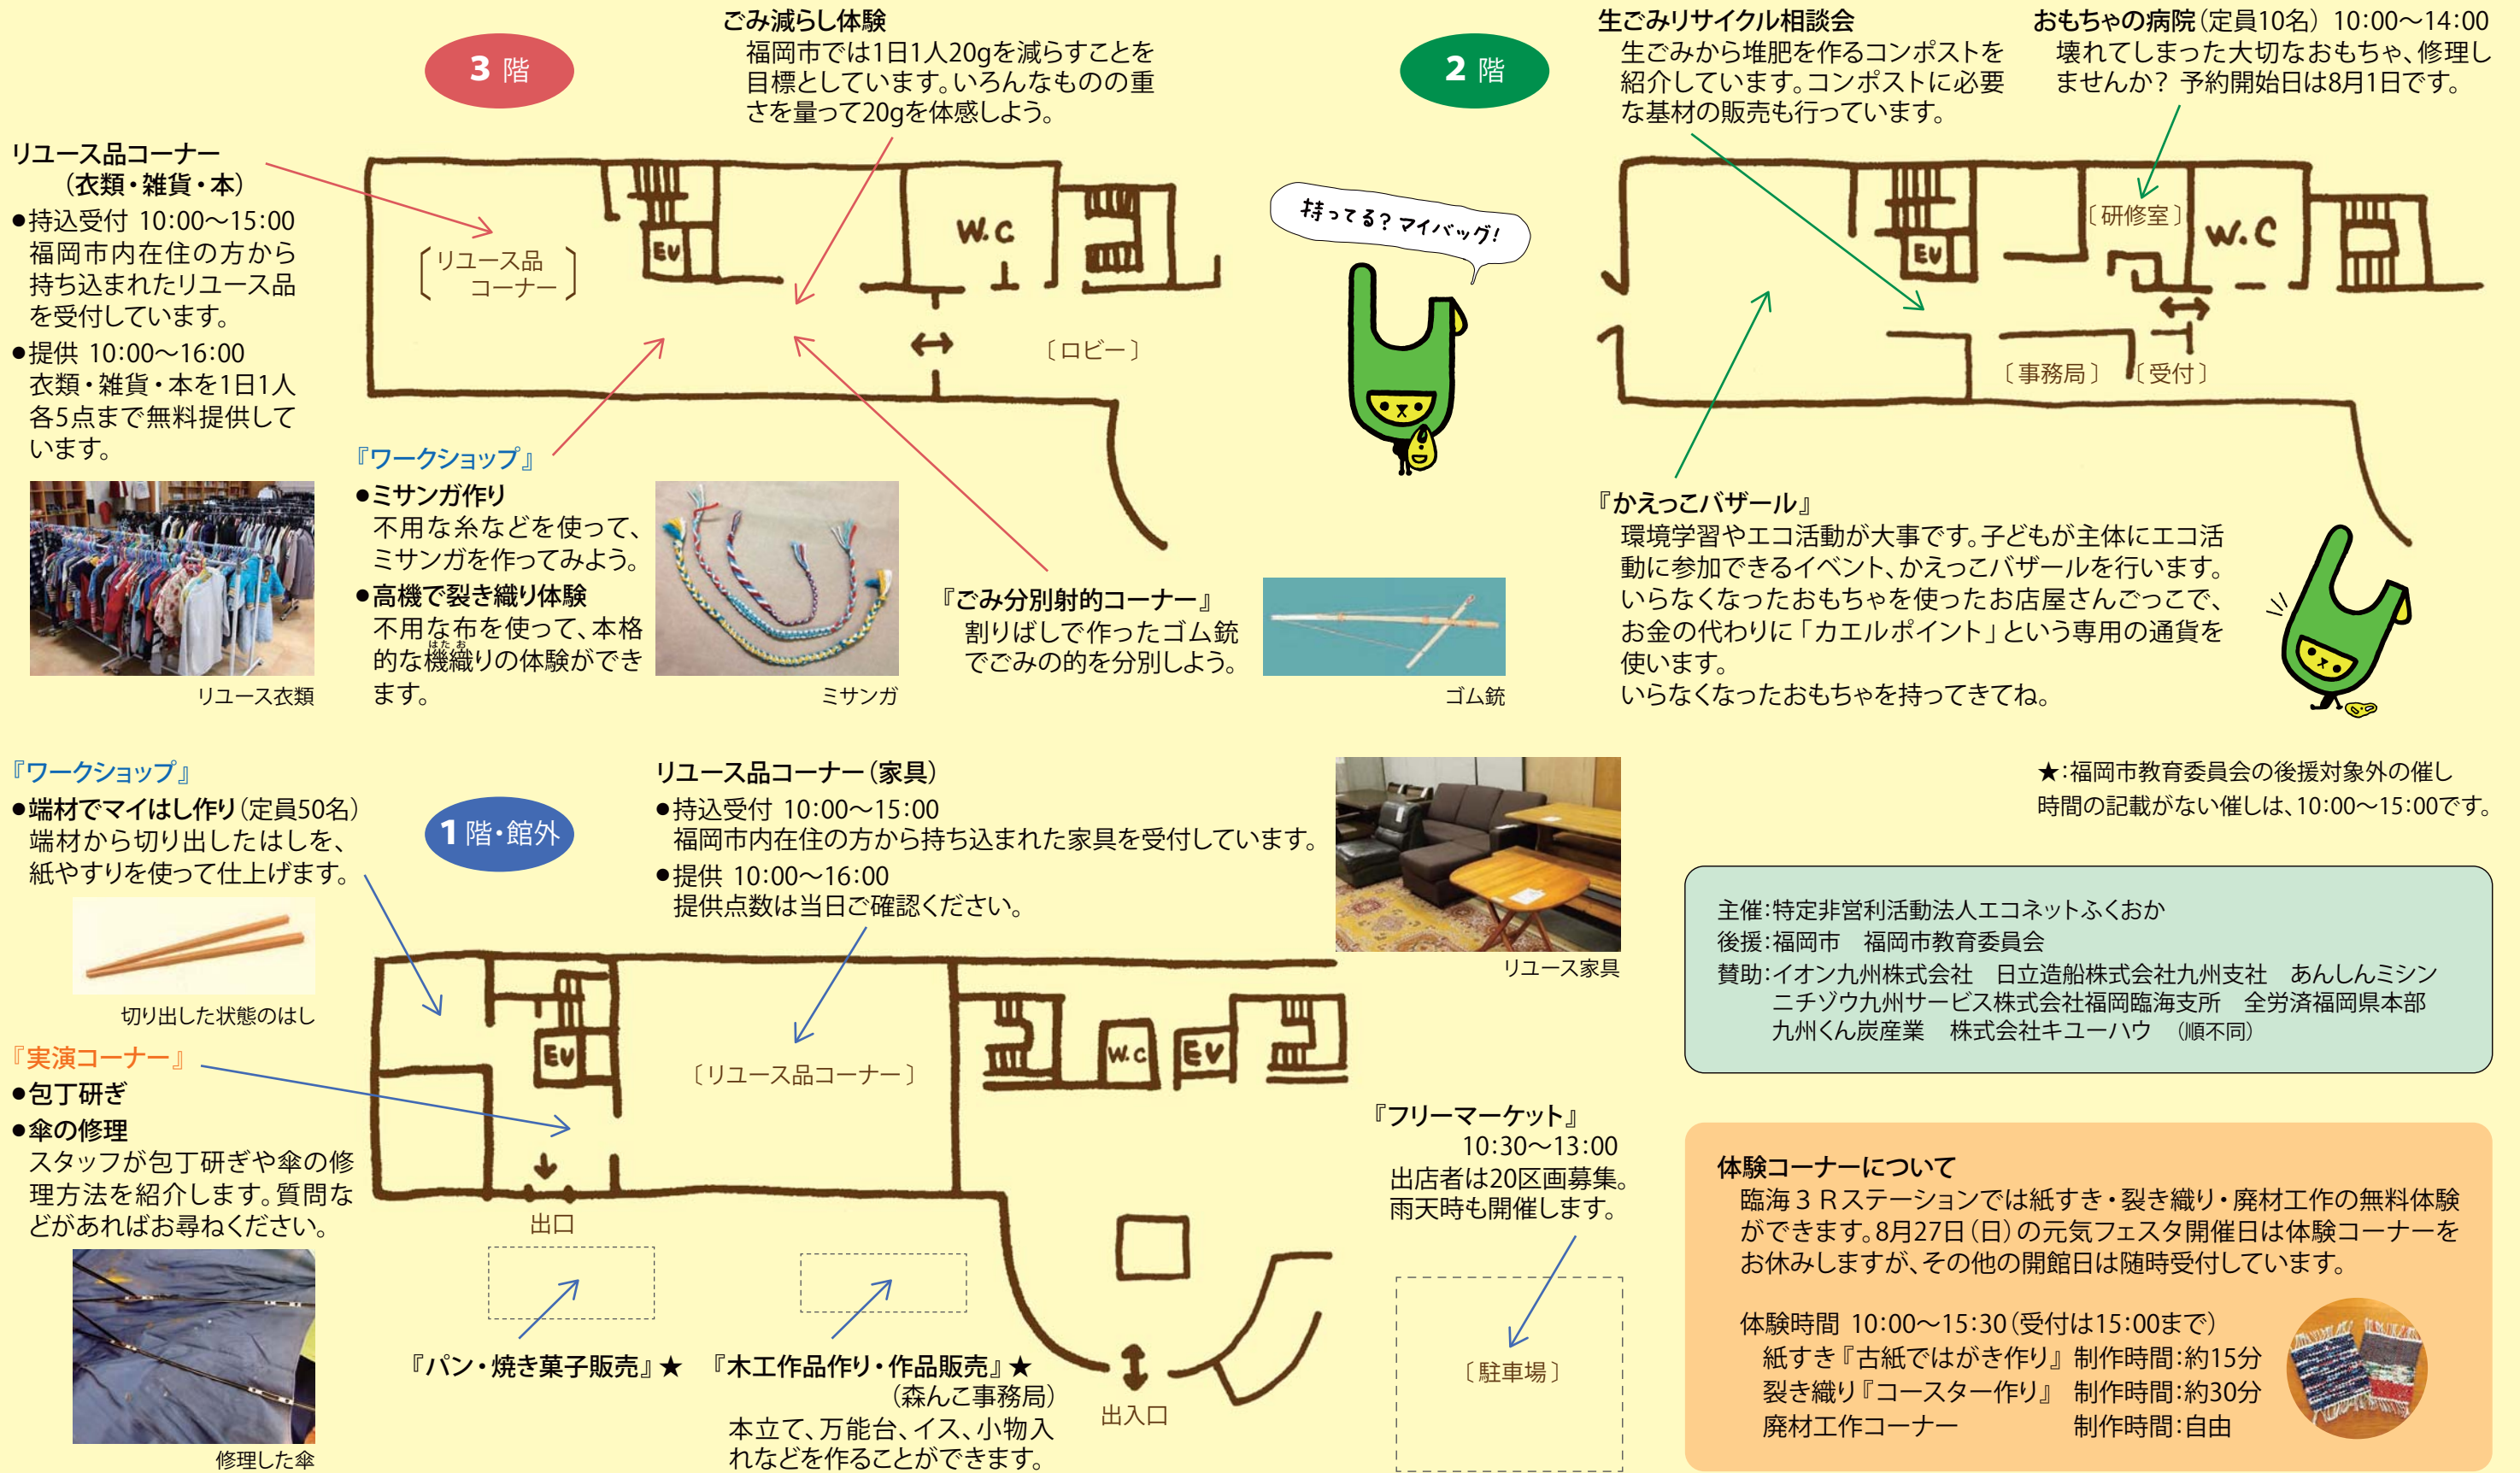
3 階

ごみ減らし体験
福岡市では1日1人20gを減らすことを目標としています。いろんなものの重さを量って20gを体感しよう。

リユース品コーナー
（衣類・雑貨・本）
●持込受付 10:00～15:00
福岡市内在住の方から持ち込まれたリユース品を受付しています。
●提供 10:00～16:00
衣類・雑貨・本を1日1人各5点まで無料提供しています。

〔リユース品コーナー〕

EV

W.C

〔ロビー〕

リユース衣類

『ワークショップ』
●ミサンガ作り
不用な糸などを使って、ミサンガを作ってみよう。
●高機で裂き織り体験
不用な布を使って、本格的な機織りの体験ができます。

ミサンガ

『ごみ分別射的コーナー』
割りばしで作ったゴム銃でごみの的を分別しよう。

ゴム銃

持ってる？マイバッグ！

2 階

生ごみリサイクル相談会
生ごみから堆肥を作るコンポストを紹介しています。コンポストに必要な基材の販売も行っています。

おもちゃの病院（定員10名）10:00～14:00
壊れてしまった大切なおもちゃ、修理しませんか？ 予約開始日は8月1日です。

〔研修室〕

EV

W.C

〔事務局〕 〔受付〕

『かえっこバザール』
環境学習やエコ活動が大事です。子どもが主体にエコ活動に参加できるイベント、かえっこバザールを行います。いらなくなったおもちゃを使ったお店屋さんごっこで、お金の代わりに「カエルポイント」という専用の通貨を使います。
いらなくなったおもちゃを持ってきてね。

『ワークショップ』
●端材でマイはし作り（定員50名）
端材から切り出したはしを、紙やすりを使って仕上げます。

切り出した状態のはし

1 階・館外

リユース品コーナー（家具）
●持込受付 10:00～15:00
福岡市内在住の方から持ち込まれた家具を受付しています。
●提供 10:00～16:00
提供点数は当日ご確認ください。

リユース家具

★:福岡市教育委員会の後援対象外の催し
時間の記載がない催しは、10:00～15:00です。

主催:特定非営利活動法人エコネットふくおか
後援:福岡市 福岡市教育委員会
賛助:イオン九州株式会社 日立造船株式会社九州支社 あんしんミシン
ニチゾウ九州サービス株式会社福岡臨海支所 全労済福岡県本部
九州くん炭産業 株式会社キユーハウ （順不同）

『実演コーナー』
●包丁研ぎ
●傘の修理
スタッフが包丁研ぎや傘の修理方法を紹介します。質問などがあればお尋ねください。

修理した傘

EV

〔リユース品コーナー〕

W.C EV

出口

『フリーマーケット』
10:30～13:00
出店者は20区画募集。
雨天時も開催します。

〔駐車場〕

『パン・焼き菓子販売』★

『木工作品作り・作品販売』★
（森んこ事務局）
本立て、万能台、イス、小物入れなどを作ることができます。

出入口

体験コーナーについて
臨海３Ｒステーションでは紙すき・裂き織り・廃材工作の無料体験ができます。8月27日（日）の元気フェスタ開催日は体験コーナーをお休みしますが、その他の開館日は随時受付しています。

体験時間 10:00～15:30（受付は15:00まで）
紙すき『古紙ではがき作り』 制作時間:約15分
裂き織り『コースター作り』 制作時間:約30分
廃材工作コーナー 制作時間:自由